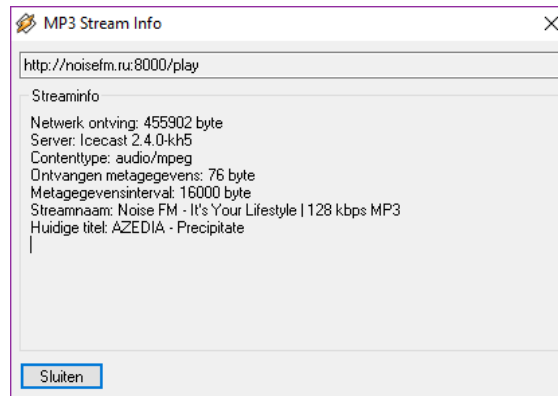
MP3 Stream Info

http://noisefm.ru:8000/play

Streaminfo

Netwerk ontving: 455902 byte
Server: Icecast 2.4.0-kh5
Contenttype: audio/mpeg
Ontvangen metagegevens: 76 byte
Metagegevensinterval: 16000 byte
Streamnaam: Noise FM - It's Your Lifestyle | 128 kbps MP3
Huidige titel: AZEDIA - Precipitate

Sluiten